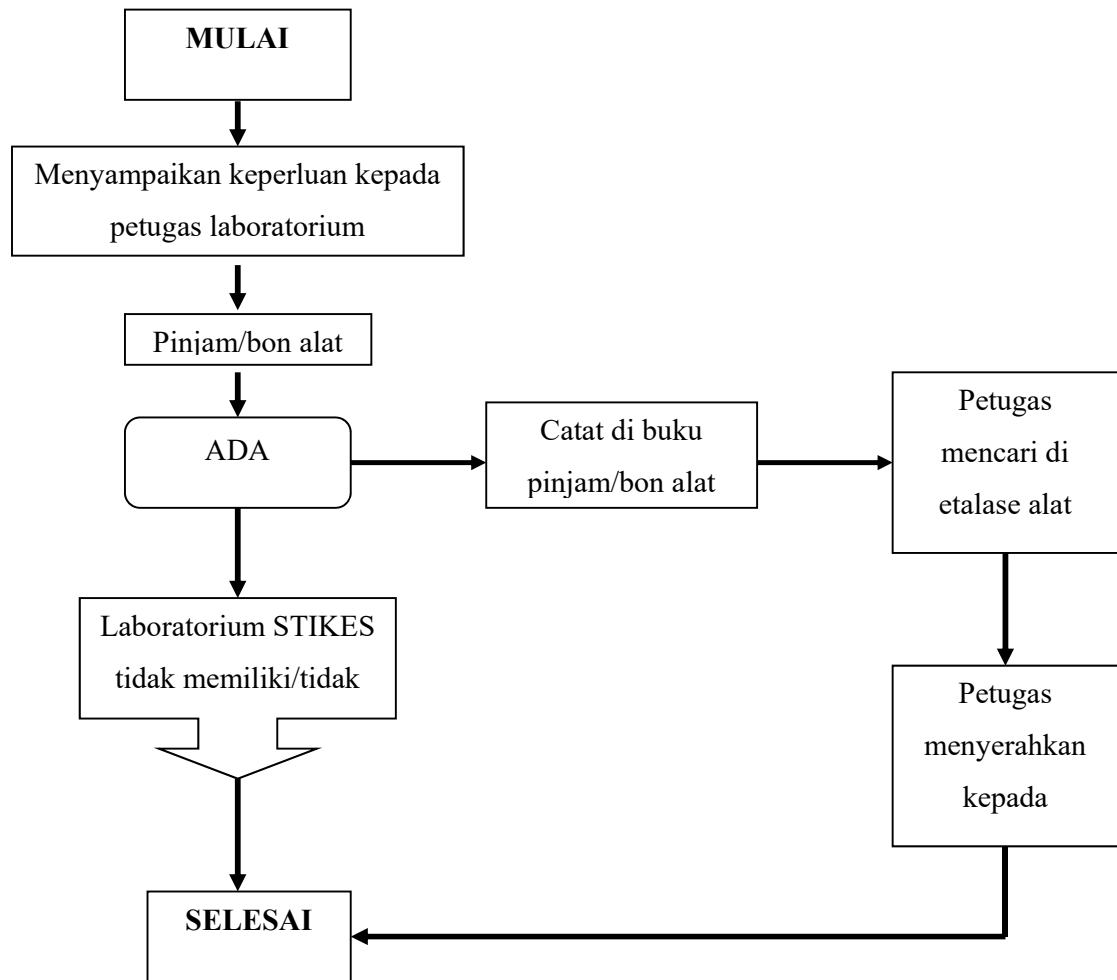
MULAI

Menyampaikan keperluan kepada petugas laboratorium

Pinjam/bon alat

ADA

Catat di buku pinjam/bon alat

Petugas mencari di etalase alat

Laboratorium STIKES tidak memiliki/tidak

Petugas menyerahkan kepada

SELESAI